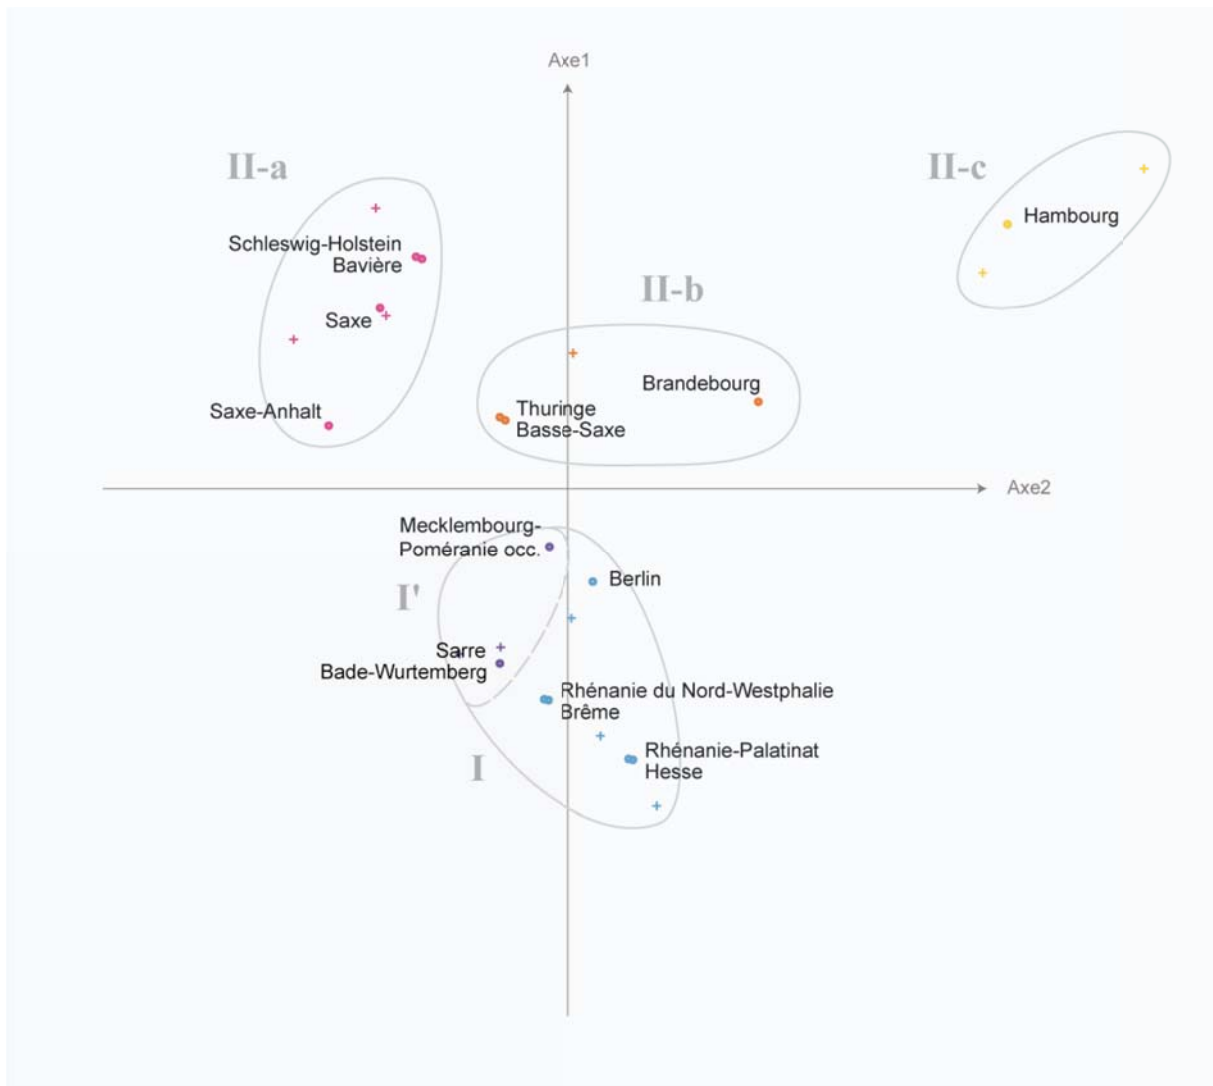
Axe1

Axe2

II-a

Schleswig-Holstein
Bavière

Saxe

Saxe-Anhalt

II-b

Brandebourg

Thuringe
Basse-Saxe

II-c

Hambourg

Mecklembourg-Poméranie occ.

Berlin

I'

Sarre
Bade-Wurtemberg

Rhénanie du Nord-Westphalie
Brême

Rhénanie-Palatinat
Hesse

I